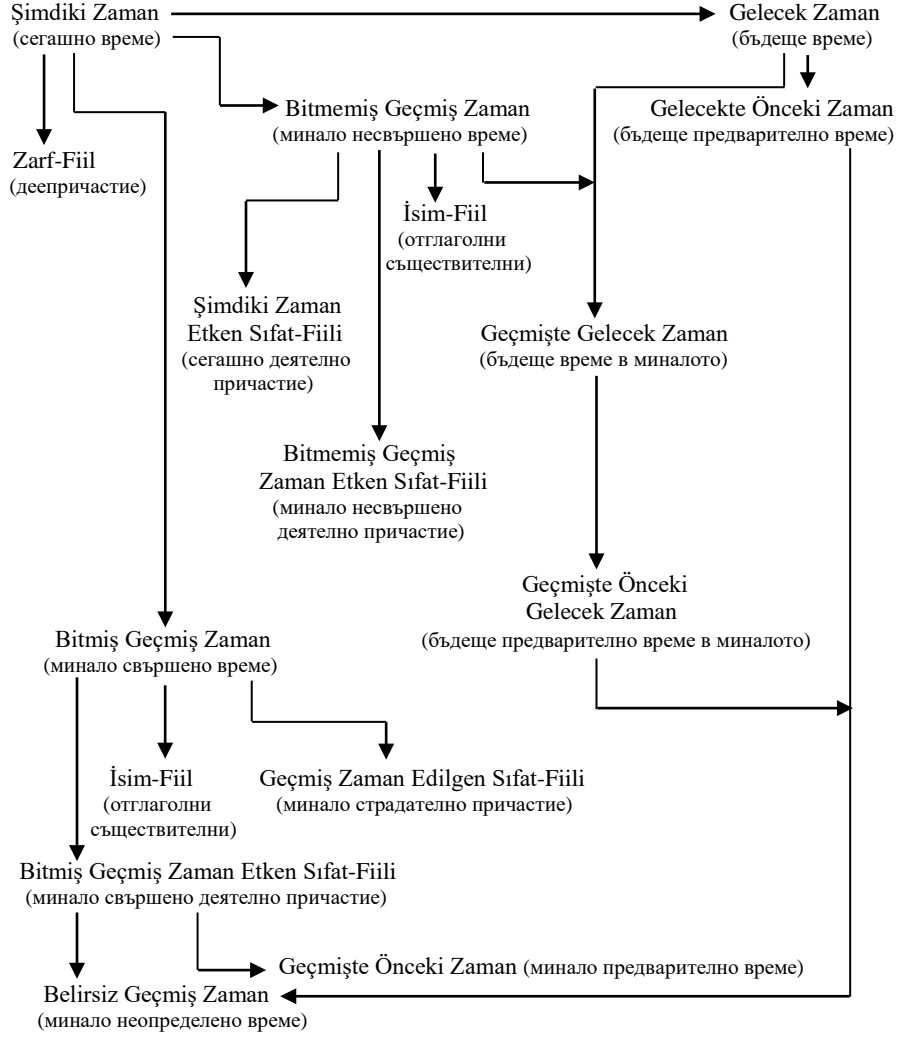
Şimdiki Zaman
(сегашно време)

Gelecek Zaman
(бъдеще време)

Bitmemiş Geçmiş Zaman
(минало несвършено време)

Gelecekte Önceki Zaman
(бъдеще предварително време)

Zarf-Fiil
(деепричастие)

İsim-Fiil
(отглаголни съществителни)

Şimdiki Zaman Etken Sıfat-Fiili
(сегашно деятелно причастие)

Geçmişte Gelecek Zaman
(бъдеще време в миналото)

Bitmemiş Geçmiş Zaman Etken Sıfat-Fiili
(минало несвършено деятелно причастие)

Geçmişte Önceki Gelecek Zaman
(бъдеще предварително време в миналото)

Bitmiş Geçmiş Zaman
(минало свършено време)

İsim-Fiil
(отглаголни съществителни)

Geçmiş Zaman Edilgen Sıfat-Fiili
(минало страдателно причастие)

Bitmiş Geçmiş Zaman Etken Sıfat-Fiili
(минало свършено деятелно причастие)

Geçmişte Önceki Zaman (минало предварително време)

Belirsiz Geçmiş Zaman
(минало неопределено време)